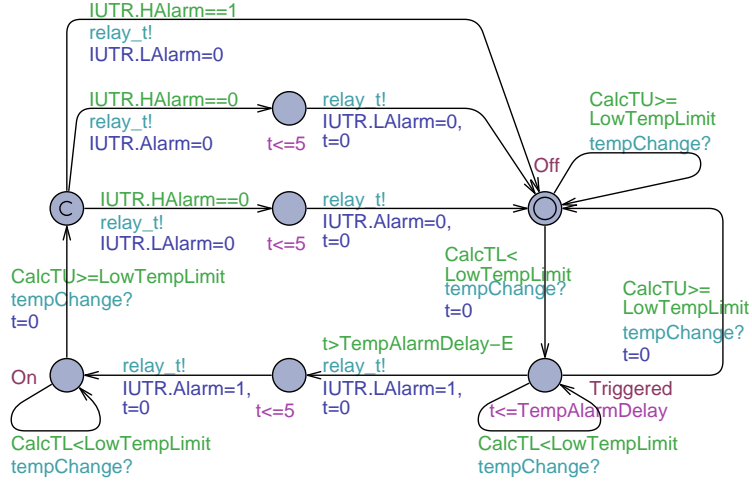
IUTR.HAlarm==1
relay_t!
IUTR.LAlarm=0

IUTR.HAlarm==0
relay_t!
IUTR.Alarm=0

t<=5

relay_t!
IUTR.LAlarm=0,
t=0

CalcTU>=
LowTempLimit
tempChange?

Off

C

IUTR.HAlarm==0
relay_t!
IUTR.LAlarm=0

t<=5

relay_t!
IUTR.Alarm=0,
t=0

CalcTL<
LowTempLimit
tempChange?
t=0

CalcTU>=
LowTempLimit
tempChange?
t=0

CalcTU>=LowTempLimit
tempChange?
t=0

t>TempAlarmDelay−E
relay_t!
IUTR.LAlarm=1,
t=0

On

relay_t!
IUTR.Alarm=1,
t=0

t<=5

Triggered

t<=TempAlarmDelay

CalcTL<LowTempLimit
tempChange?

CalcTL<LowTempLimit
tempChange?